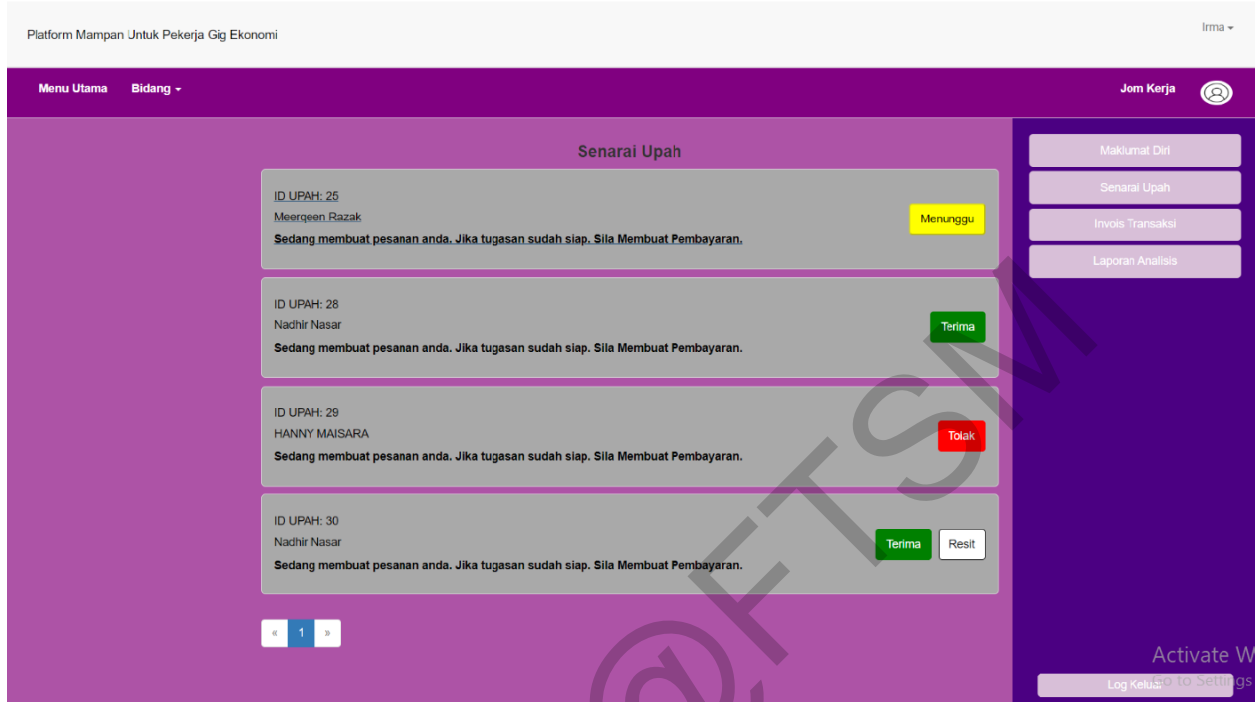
Platform Mampan Untuk Pekerja Gig Ekonomi

Irma ▾

Menu Utama   Bidang ▾

Jom Kerja

Senarai Upah

ID UPAH: 25
Meerqeen Razak
Sedang membuat pesanan anda. Jika tugasan sudah siap. Sila Membuat Pembayaran.

Menunggu

ID UPAH: 28
Nadhir Nasar
Sedang membuat pesanan anda. Jika tugasan sudah siap. Sila Membuat Pembayaran.

Terima

ID UPAH: 29
HANNY MAISARA
Sedang membuat pesanan anda. Jika tugasan sudah siap. Sila Membuat Pembayaran.

Tolak

ID UPAH: 30
Nadhir Nasar
Sedang membuat pesanan anda. Jika tugasan sudah siap. Sila Membuat Pembayaran.

Terima   Resit

« 1 »

Maklumat Diri
Senarai Upah
Invois Transaksi
Laporan Analisis

Activate W
Go to Settings

Log Keluar

@FTSM